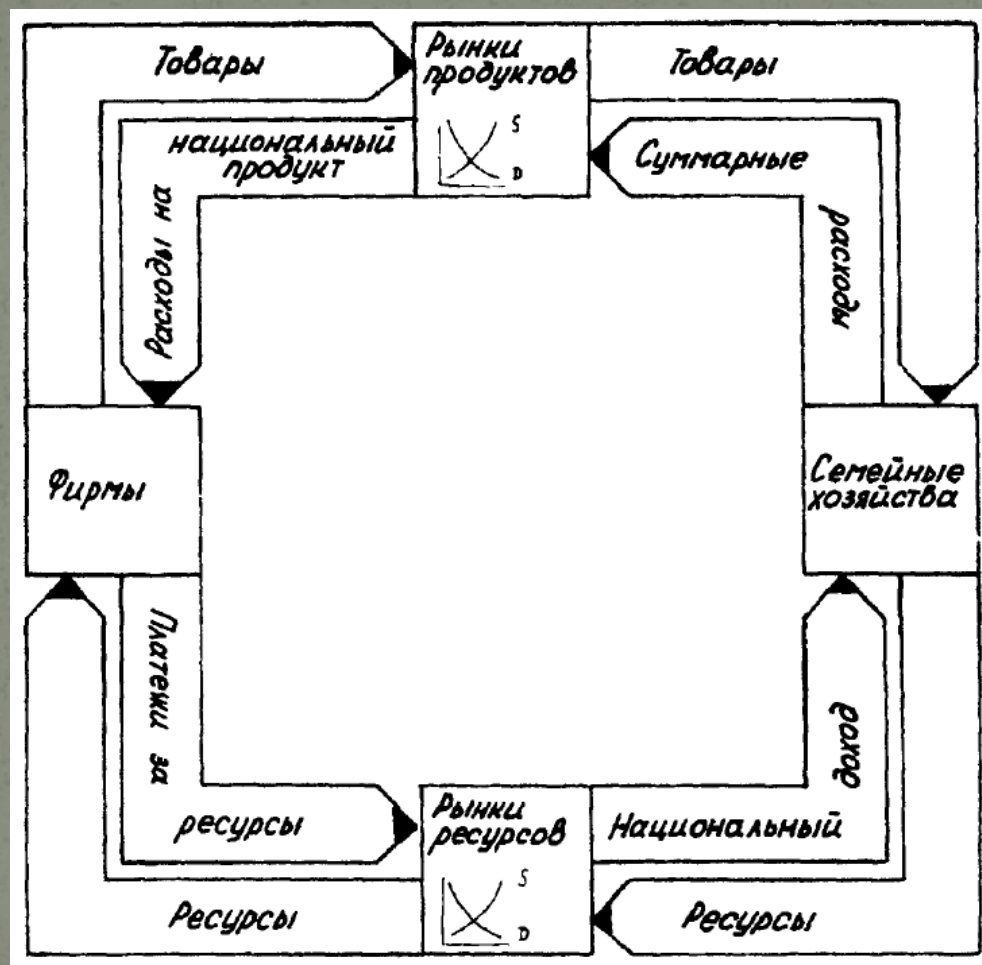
Товары

Рынки продуктов

S

D

Товары

национальный продукт

Суммарные

Расходы на

расходы

Фирмы

Семейные хозяйства

Платежи за

доход

ресурсы

Рынки ресурсов

S

D

Национальный

Ресурсы

Ресурсы